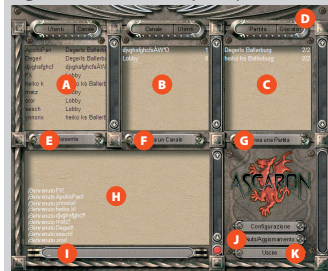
Utenti
Server
Canale
Utenti
Partita
Giocatori
D
Degerb
Degerb Ballerb
djghafghcf
djghafghcfsAWVD
jkj
Lobby
Degerb Ballerburg
2/2
heiko
heiko ks Ballerburg
2/2
heiko k
heiko ks Ballert
mmx
Lobby
prot
Lobby
wasch
Lobby
yomnix
heiko ks Ballert
djghafghcfsAWVD
1
Lobby
9
A
B
C
E
F
G
H
I
J
K
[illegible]
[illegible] un Canale
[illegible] una Partita
ASCARON
Configurazione
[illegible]/Aggiornamento
Uscita